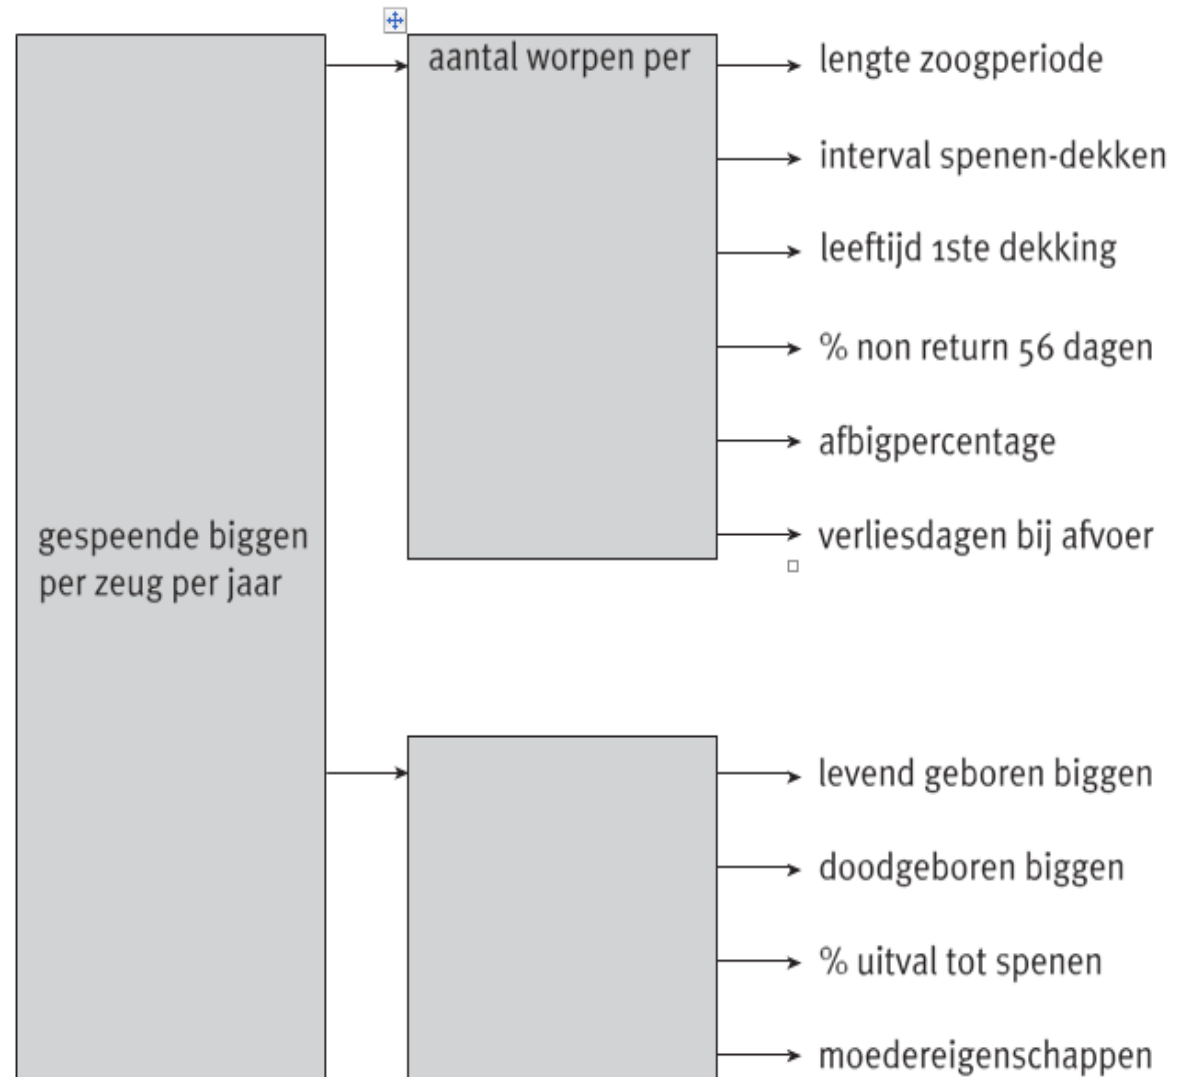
gespeende biggen per zeug per jaar

aantal worpen per

lengte zoogperiode

interval spenen-dekken

leeftijd 1ste dekking

% non return 56 dagen

afbigpercentage

verliesdagen bij afvoer

levend geboren biggen

doodgeboren biggen

% uitval tot spenen

moedereigenschappen